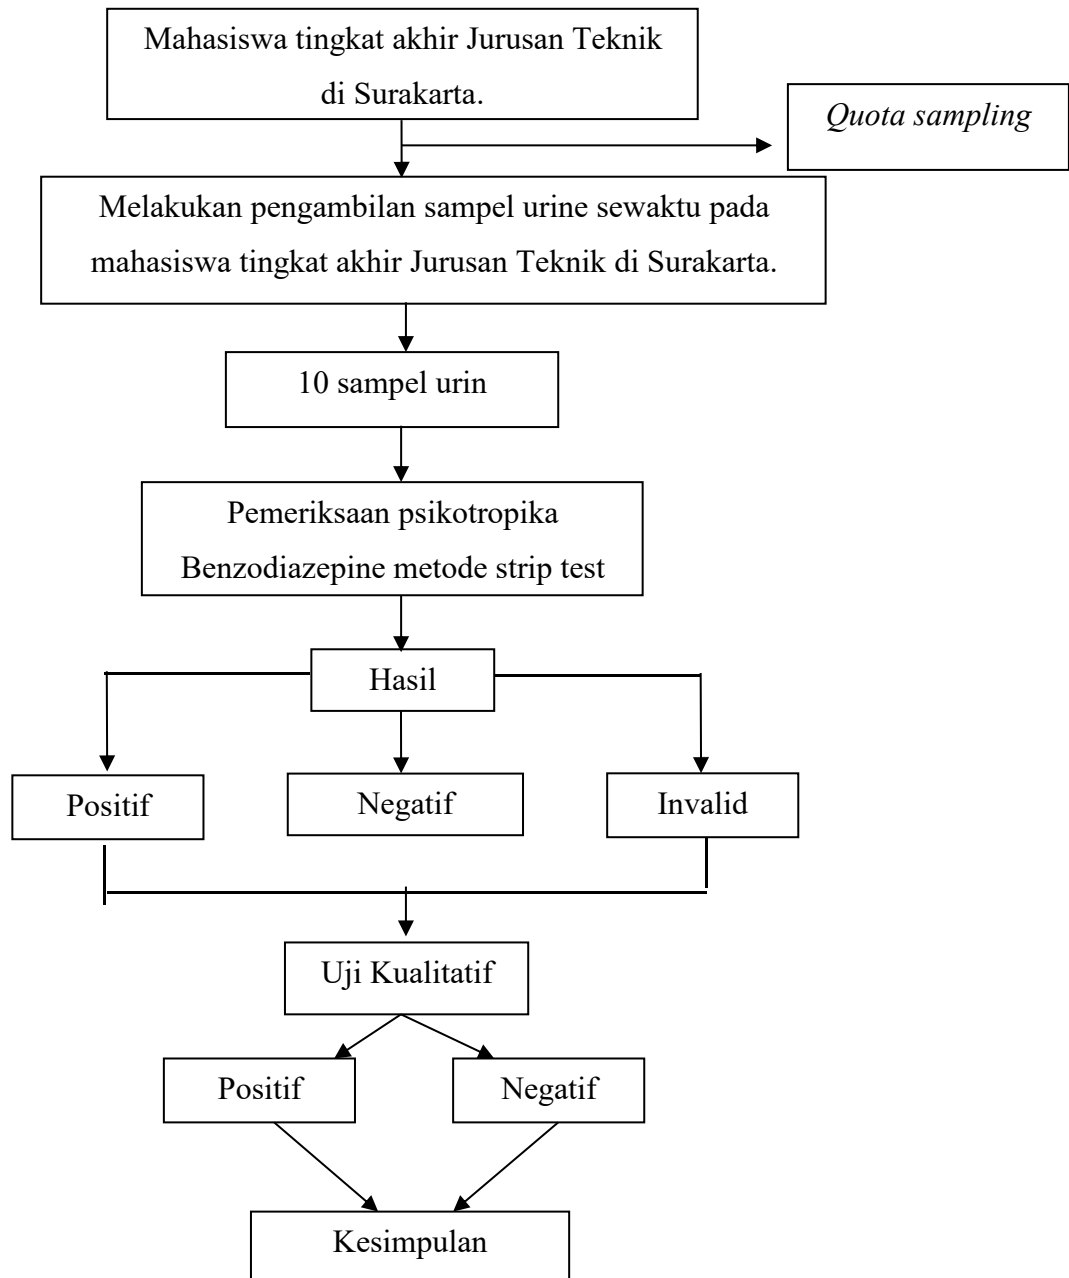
Mahasiswa tingkat akhir Jurusan Teknik di Surakarta.

Quota sampling

Melakukan pengambilan sampel urine sewaktu pada mahasiswa tingkat akhir Jurusan Teknik di Surakarta.

10 sampel urin

Pemeriksaan psikotropika Benzodiazepine metode strip test

Hasil

Positif

Negatif

Invalid

Uji Kualitatif

Positif

Negatif

Kesimpulan